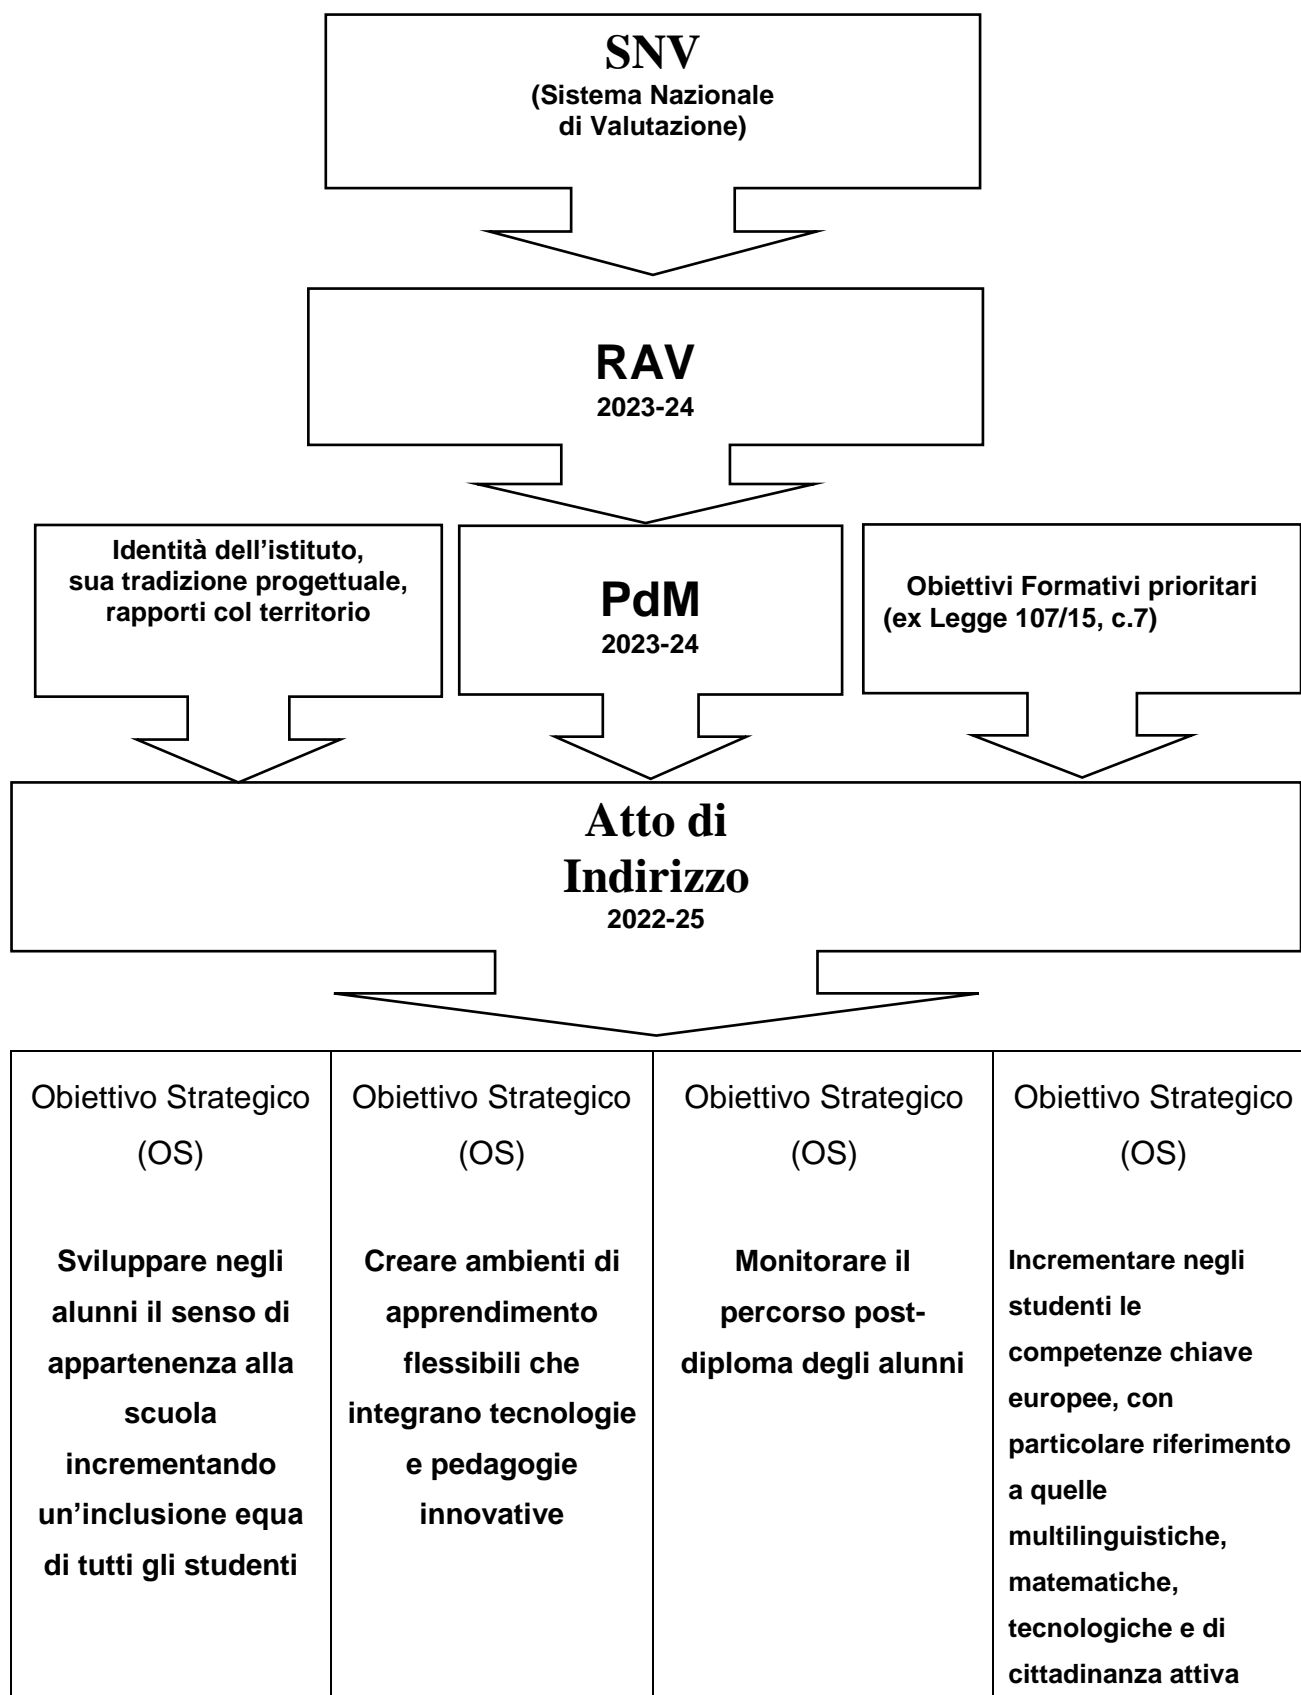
SNV
(Sistema Nazionale di Valutazione)

RAV
2023-24

Identità dell’istituto, sua tradizione progettuale, rapporti col territorio

PdM
2023-24

Obiettivi Formativi prioritari (ex Legge 107/15, c.7)

Atto di Indirizzo
2022-25

| Obiettivo Strategico (OS) | Obiettivo Strategico (OS) | Obiettivo Strategico (OS) | Obiettivo Strategico (OS) |
|---|---|---|---|
| **Sviluppare negli alunni il senso di appartenenza alla scuola incrementando un’inclusione equa di tutti gli studenti** | **Creare ambienti di apprendimento flessibili che integrano tecnologie e pedagogie innovative** | **Monitorare il percorso post-diploma degli alunni** | **Incrementare negli studenti le competenze chiave europee, con particolare riferimento a quelle multilinguistiche, matematiche, tecnologiche e di cittadinanza attiva** |